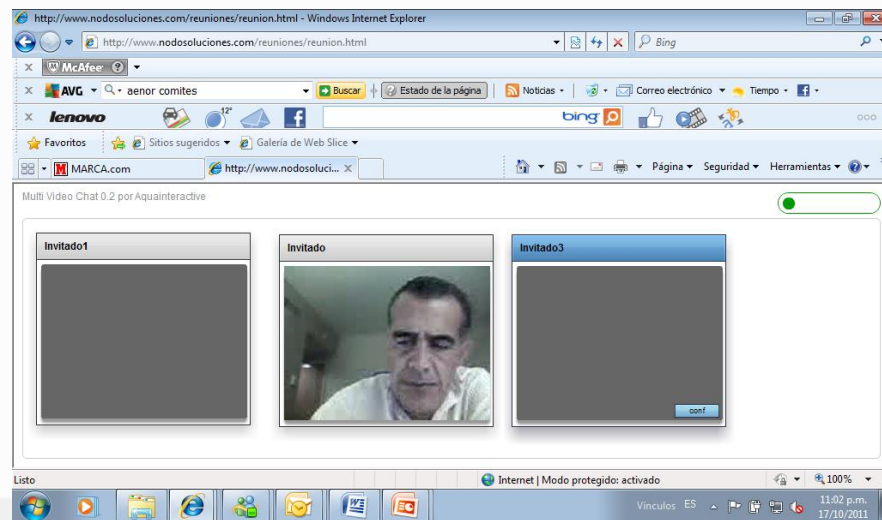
http://www.nodosoluciones.com/reuniones/reunion.html - Windows Internet Explorer

http://www.nodosoluciones.com/reuniones/reunion.html

Bing

McAfee

AVG aenor comites Buscar Estado de la página Noticias Correo electrónico Tiempo

lenovo 12° bing

Favoritos Sitios sugeridos Galería de Web Slice

MARCA.com http://www.nodosoluci...

Página Seguridad Herramientas

Multi Video Chat 0.2 por Aquainteractive

Invitado1

Invitado

Invitado3

conf

Listo

Internet | Modo protegido: activado

100%

Vínculos ES

11:02 p.m.
17/10/2011